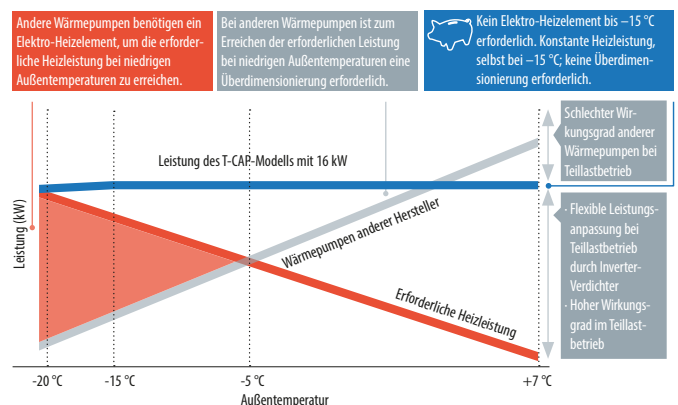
Andere Wärmepumpen benötigen ein Elektro-Heizelement, um die erforderliche Heizleistung bei niedrigen Außentemperaturen zu erreichen.

Bei anderen Wärmepumpen ist zum Erreichen der erforderlichen Leistung bei niedrigen Außentemperaturen eine Überdimensionierung erforderlich.

Kein Elektro-Heizelement bis –15 °C erforderlich. Konstante Heizleistung, selbst bei –15 °C; keine Überdimensionierung erforderlich.

Schlechter Wirkungsgrad anderer Wärmepumpen bei Teillastbetrieb

Leistung des T-CAP-Modells mit 16 kW

Wärmepumpen anderer Hersteller

Erforderliche Heizleistung

· Flexible Leistungsanpassung bei Teillastbetrieb durch Inverter-Verdichter
· Hoher Wirkungsgrad im Teillastbetrieb

Leistung (kW)

-20 °C

-15 °C

-5 °C

+7 °C

Außentemperatur